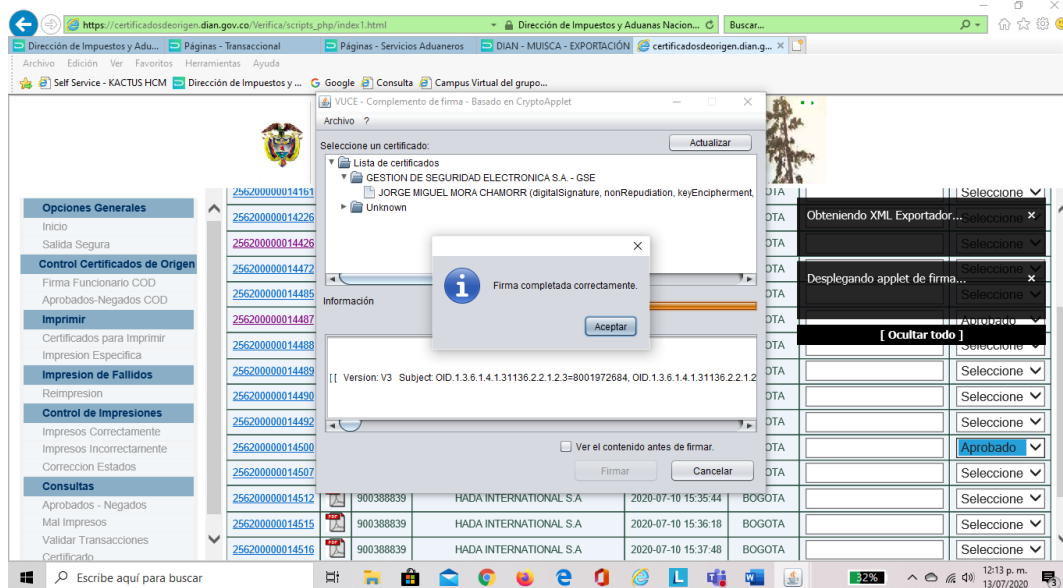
https://certificadosdeorigen.dian.gov.co/Verifica/scripts_php/index1.html
Dirección de Impuestos y Aduanas Nacion...
Buscar...
Dirección de Impuestos y Adu... | Páginas - Transaccional | Páginas - Servicios Aduaneros | DIAN - MUISCA - EXPORTACIÓN | certificadosdeorigen.dian.g...
Archivo Edición Ver Favoritos Herramientas Ayuda
Self Service - KACTUS HCM | Dirección de Impuestos y ... | Google | Consulta | Campus Virtual del grupo...

VUCE - Complemento de firma - Basado en CryptoApplet
Archivo ?
Seleccione un certificado:
Actualizar
Lista de certificados
GESTION DE SEGURIDAD ELECTRONICA S.A. - GSE
JORGE MIGUEL MORA CHAMORR (digitalSignature, nonRepudiation, keyEncipherment,
Unknown
Información
[[ Version: V3 Subject: OID.1.3.6.1.4.1.31136.2.2.1.2.3=8001972684, OID.1.3.6.1.4.1.31136.2.2.1.2
Ver el contenido antes de firmar.
Firmar
Cancelar

Firma completada correctamente.
Aceptar

Opciones Generales
Inicio
Salida Segura
Control Certificados de Origen
Firma Funcionario COD
Aprobados-Negados COD
Imprimir
Certificados para Imprimir
Impresion Especifica
Impresion de Fallidos
Reimpresion
Control de Impresiones
Impresos Correctamente
Impresos Incorrectamente
Correccion Estados
Consultas
Aprobados - Negados
Mal Impresos
Validar Transacciones
Certificado

| | | | | | | |
|---|---|---|---|---|---|---|
| 256200000014161 | | | | OTA | | Seleccione |
| 256200000014226 | | | | OTA | | Seleccione |
| 256200000014426 | | | | OTA | | Seleccione |
| 256200000014472 | | | | OTA | | Seleccione |
| 256200000014485 | | | | OTA | | Seleccione |
| 256200000014487 | | | | OTA | | Aprobado |
| 256200000014488 | | | | OTA | | Seleccione |
| 256200000014489 | | | | OTA | | Seleccione |
| 256200000014490 | | | | OTA | | Seleccione |
| 256200000014492 | | | | OTA | | Seleccione |
| 256200000014500 | | | | OTA | | Aprobado |
| 256200000014507 | | | | OTA | | Seleccione |
| 256200000014512 | 900388839 | HADA INTERNATIONAL S.A | 2020-07-10 15:35:44 | BOGOTA | | Seleccione |
| 256200000014515 | 900388839 | HADA INTERNATIONAL S.A | 2020-07-10 15:36:18 | BOGOTA | | Seleccione |
| 256200000014516 | 900388839 | HADA INTERNATIONAL S.A | 2020-07-10 15:37:48 | BOGOTA | | Seleccione |

Obteniendo XML Exportador... ×
Desplegando applet de firma... ×
[ Ocultar todo ]

Escribe aquí para buscar
32%
12:13 p. m.
13/07/2020